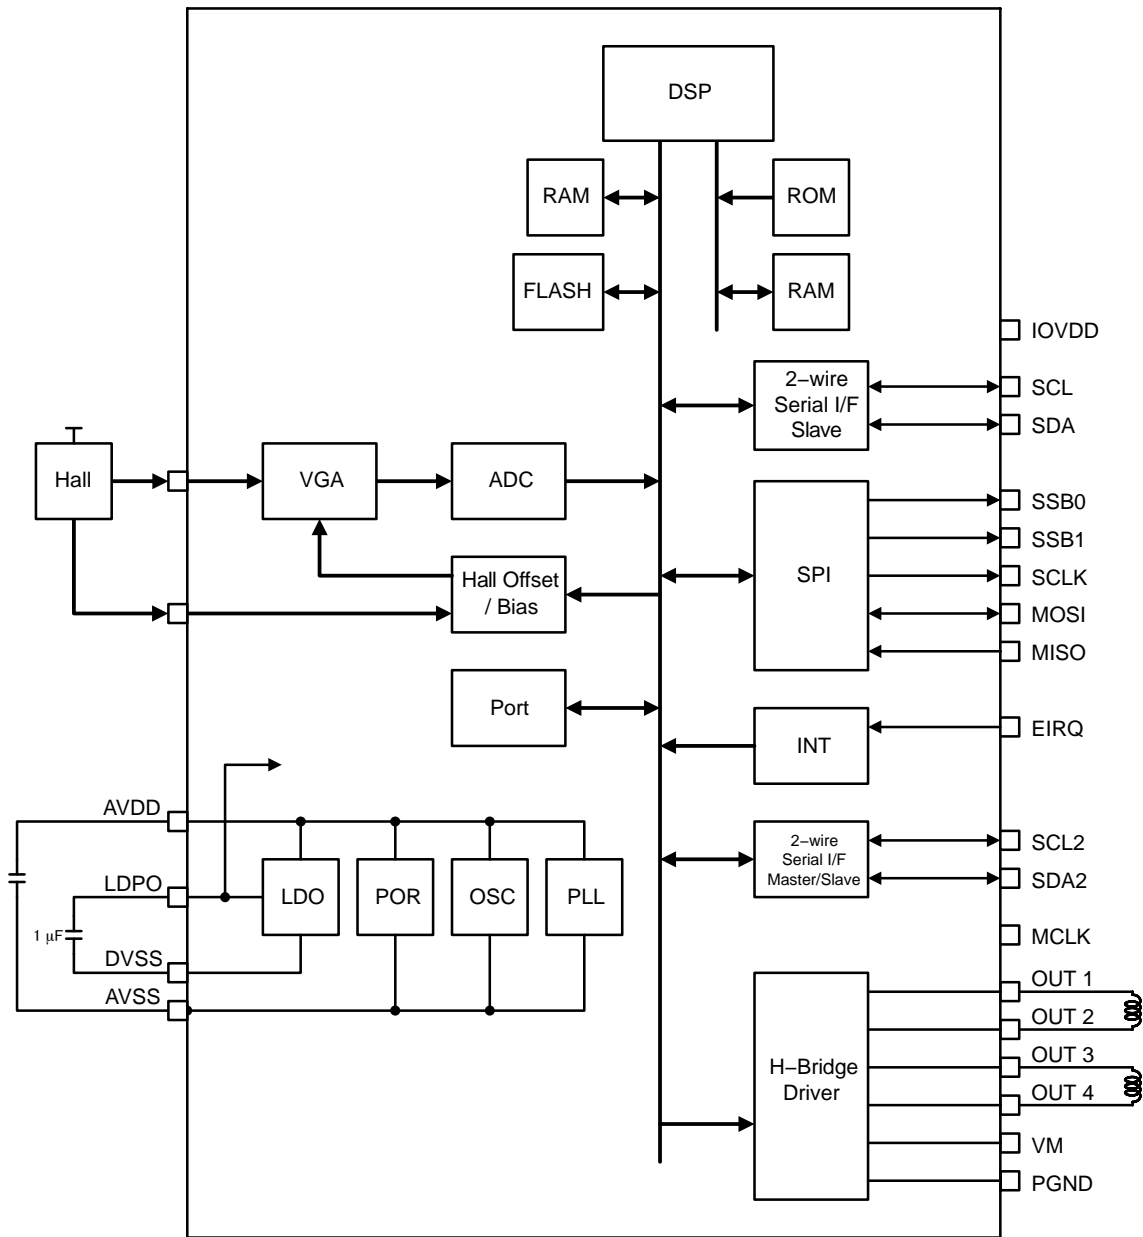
DSP

RAM

ROM

FLASH

RAM

IOVDD

2−wire Serial I/F Slave

SCL

SDA

Hall

VGA

ADC

SPI

SSB0

SSB1

SCLK

MOSI

MISO

Hall Offset / Bias

Port

INT

EIRQ

AVDD

LDPO

$1 \mu F$

DVSS

AVSS

LDO

POR

OSC

PLL

2−wire Serial I/F Master/Slave

SCL2

SDA2

MCLK

H−Bridge Driver

OUT 1

OUT 2

OUT 3

OUT 4

VM

PGND